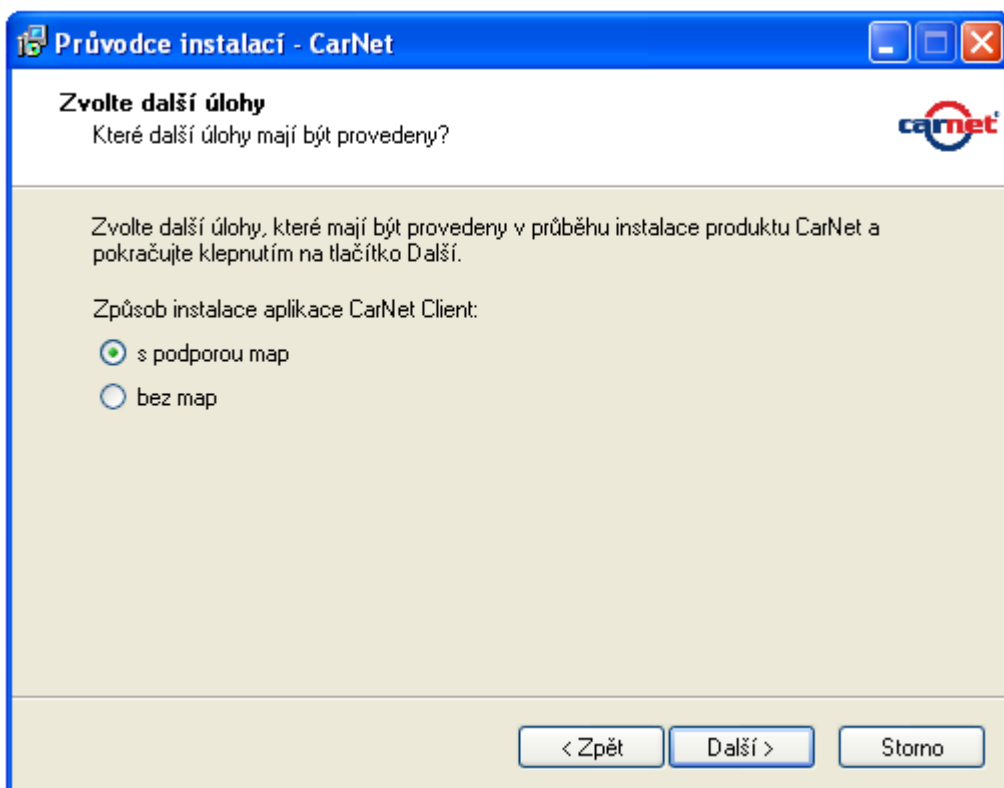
Průvodce instalací - CarNet

Zvolte další úlohy
Které další úlohy mají být provedeny?

carnet

Zvolte další úlohy, které mají být provedeny v průběhu instalace produktu CarNet a pokračujte klepnutím na tlačítko Další.

Způsob instalace aplikace CarNet Client:

s podporou map

bez map

< Zpět
Další >
Storno